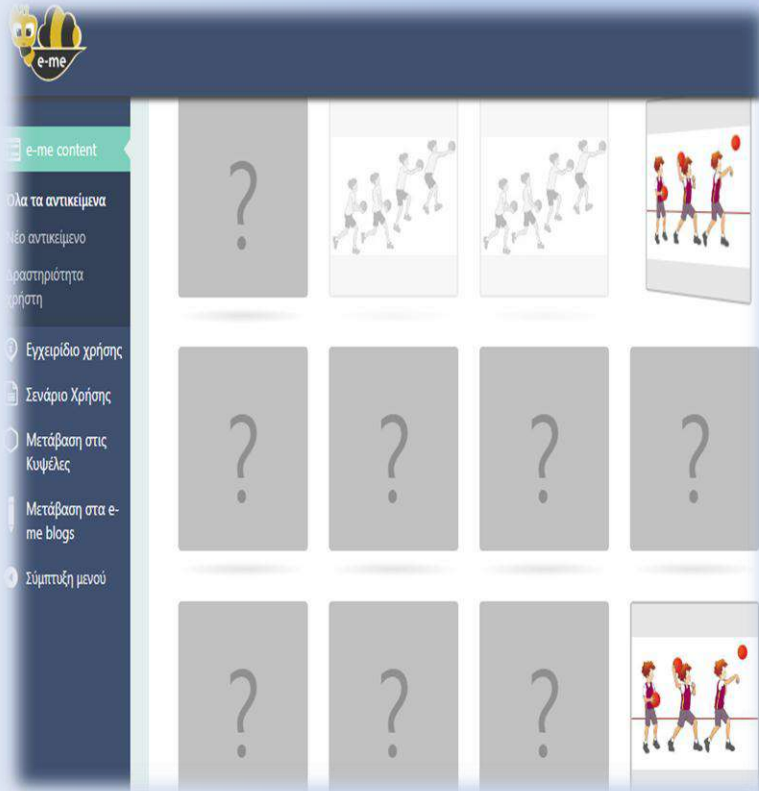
e-me

e-me content

Όλα τα αντικείμενα

Νέο αντικείμενο

Δραστηριότητα χρήστη

Εγχειρίδιο χρήσης

Σενάριο Χρήσης

Μετάβαση στις Κυψέλες

Μετάβαση στα e-me blogs

Σύμπτυξη μενού

?

?

?

?

?

?

?

?